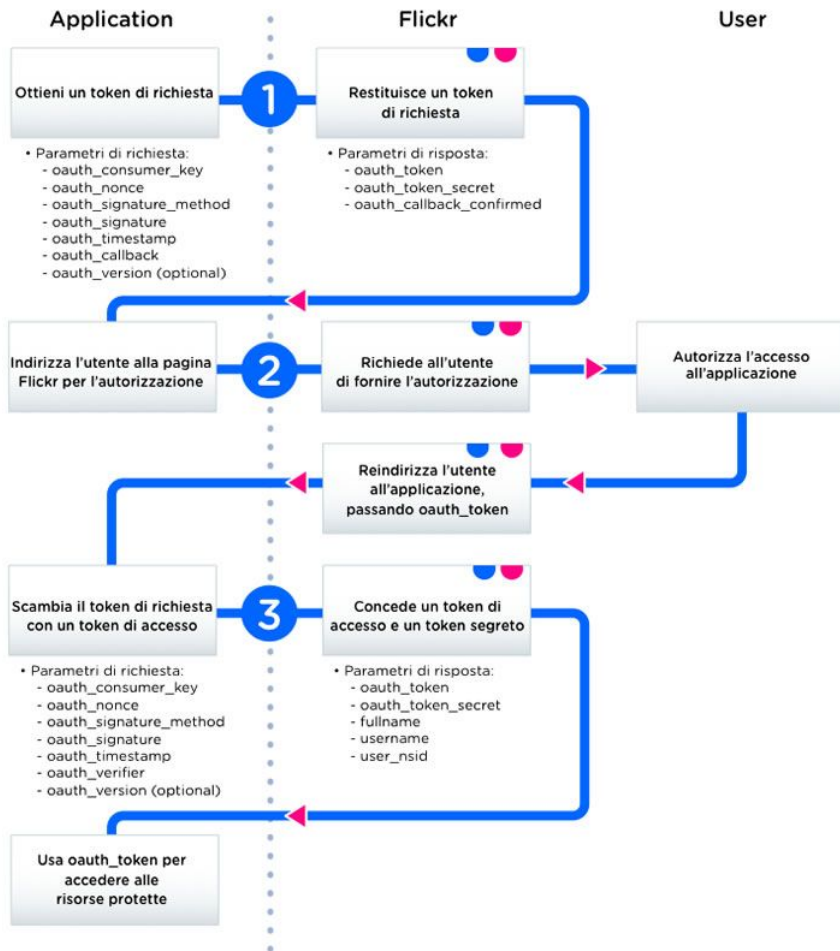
Application

Flickr

User

Ottieni un token di richiesta

1

Restituisce un token di richiesta

• Parametri di richiesta:
- oauth_consumer_key
- oauth_nonce
- oauth_signature_method
- oauth_signature
- oauth_timestamp
- oauth_callback
- oauth_version (optional)

• Parametri di risposta:
- oauth_token
- oauth_token_secret
- oauth_callback_confirmed

Indirizza l'utente alla pagina Flickr per l'autorizzazione

2

Richiede all'utente di fornire l'autorizzazione

Autorizza l'accesso all'applicazione

Reindirizza l'utente all'applicazione, passando oauth_token

Scambia il token di richiesta con un token di accesso

3

Concede un token di accesso e un token segreto

• Parametri di richiesta:
- oauth_consumer_key
- oauth_nonce
- oauth_signature_method
- oauth_signature
- oauth_timestamp
- oauth_verifier
- oauth_version (optional)

• Parametri di risposta:
- oauth_token
- oauth_token_secret
- fullname
- username
- user_nsid

Usa oauth_token per accedere alle risorse protette